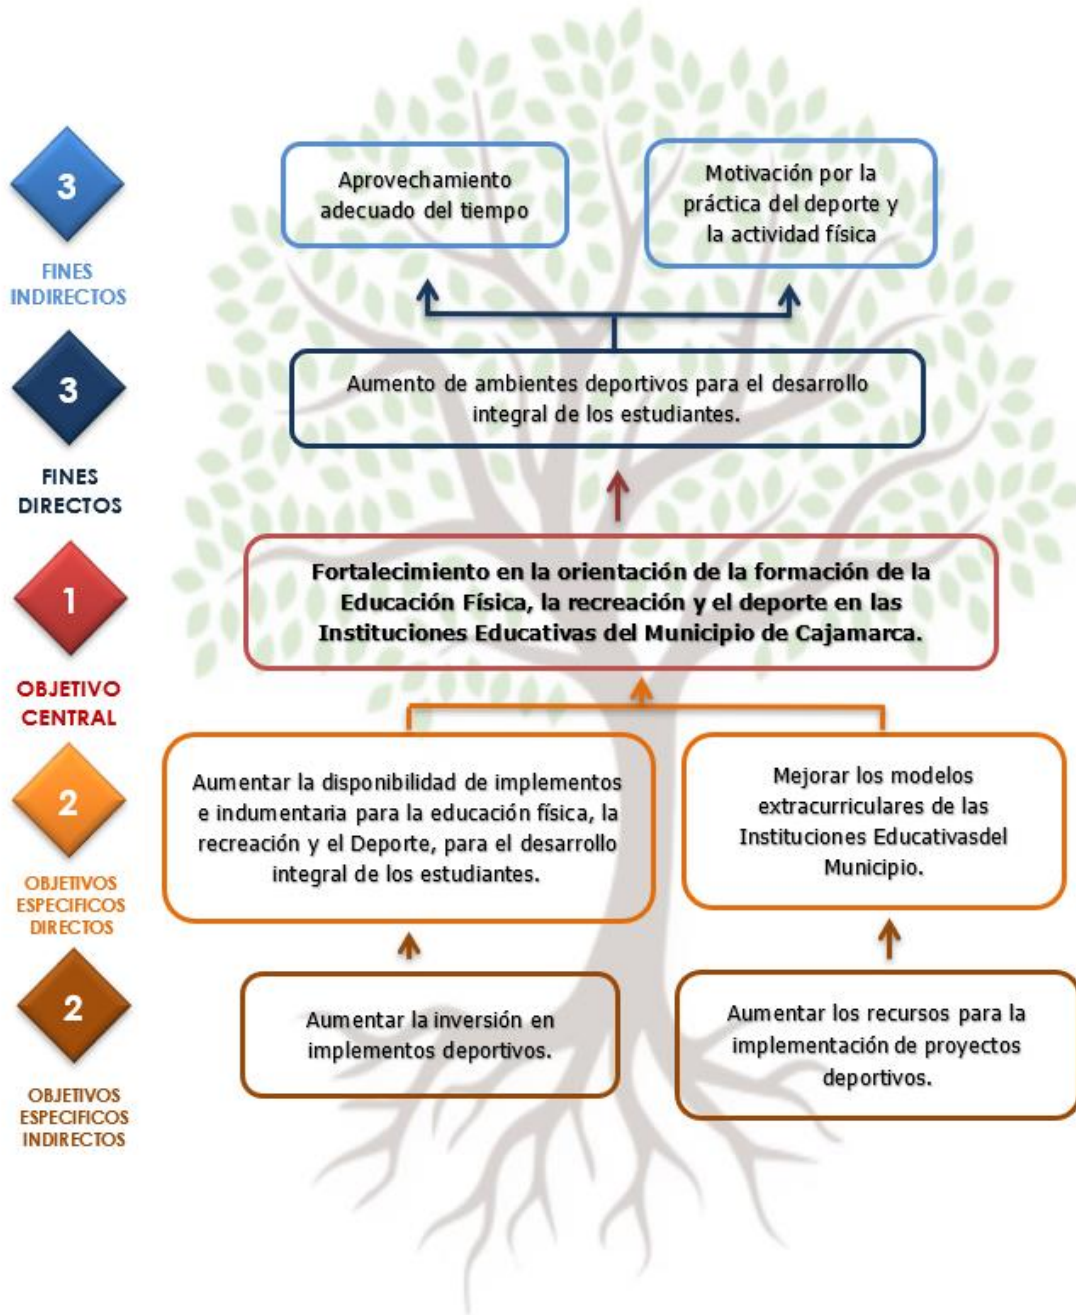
3

FINES INDIRECTOS

Aprovechamiento adecuado del tiempo

Motivación por la práctica del deporte y la actividad física

3

FINES DIRECTOS

Aumento de ambientes deportivos para el desarrollo integral de los estudiantes.

1

OBJETIVO CENTRAL

Fortalecimiento en la orientación de la formación de la Educación Física, la recreación y el deporte en las Instituciones Educativas del Municipio de Cajamarca.

2

OBJETIVOS ESPECIFICOS DIRECTOS

Aumentar la disponibilidad de implementos e indumentaria para la educación física, la recreación y el Deporte, para el desarrollo integral de los estudiantes.

Mejorar los modelos extracurriculares de las Instituciones Educativasdel Municipio.

2

OBJETIVOS ESPECIFICOS INDIRECTOS

Aumentar la inversión en implementos deportivos.

Aumentar los recursos para la implementación de proyectos deportivos.